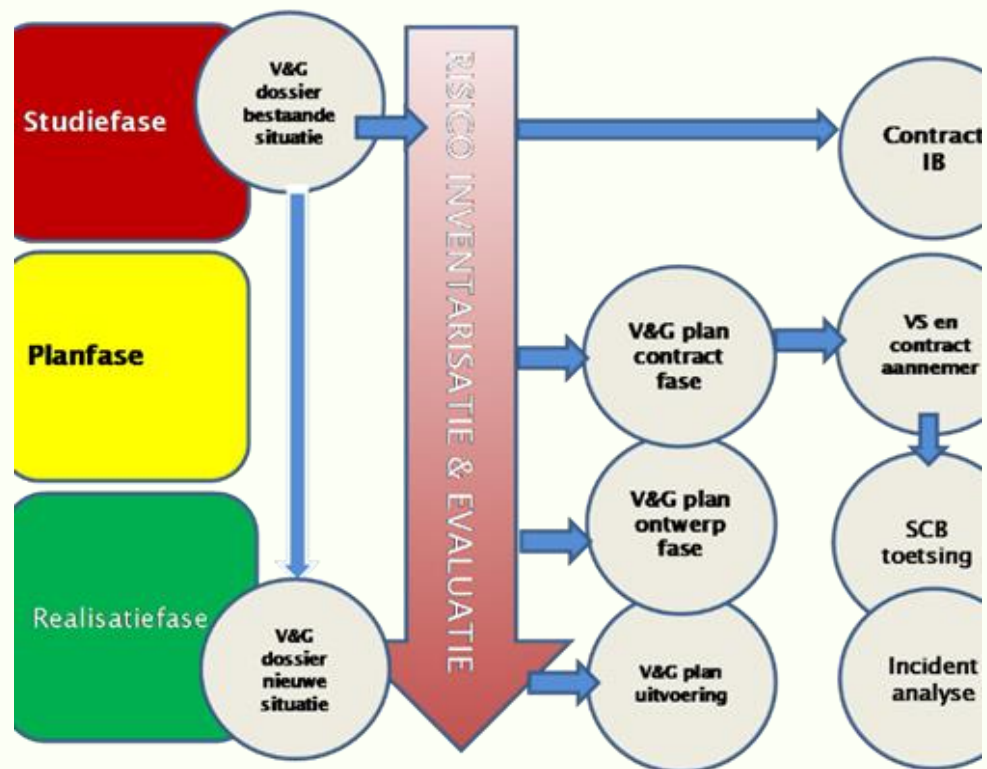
Studiefase

V&G dossier bestaande situatie

RISICO INVENTARISATIE & EVALUATIE

Contract IB

Planfase

V&G plan contract fase

VS en contract aannemer

V&G plan ontwerp fase

SCB toetsing

Realisatiefase

V&G dossier nieuwe situatie

V&G plan uitvoering

Incident analyse